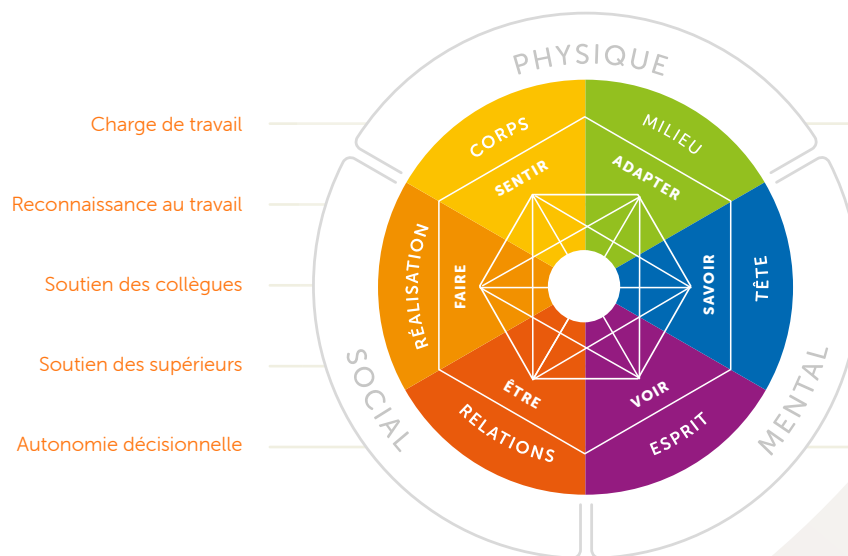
Charge de travail

Reconnaissance au travail

Soutien des collègues

Soutien des supérieurs

Autonomie décisionnelle

PHYSIQUE

CORPS

SENTIR

MILIEU

ADAPTER

RÉALISATION

FAIRE

SAVOIR

TÊTE

ÊTRE

RELATIONS

VOIR

ESPRIT

SOCIAL

MENTAL